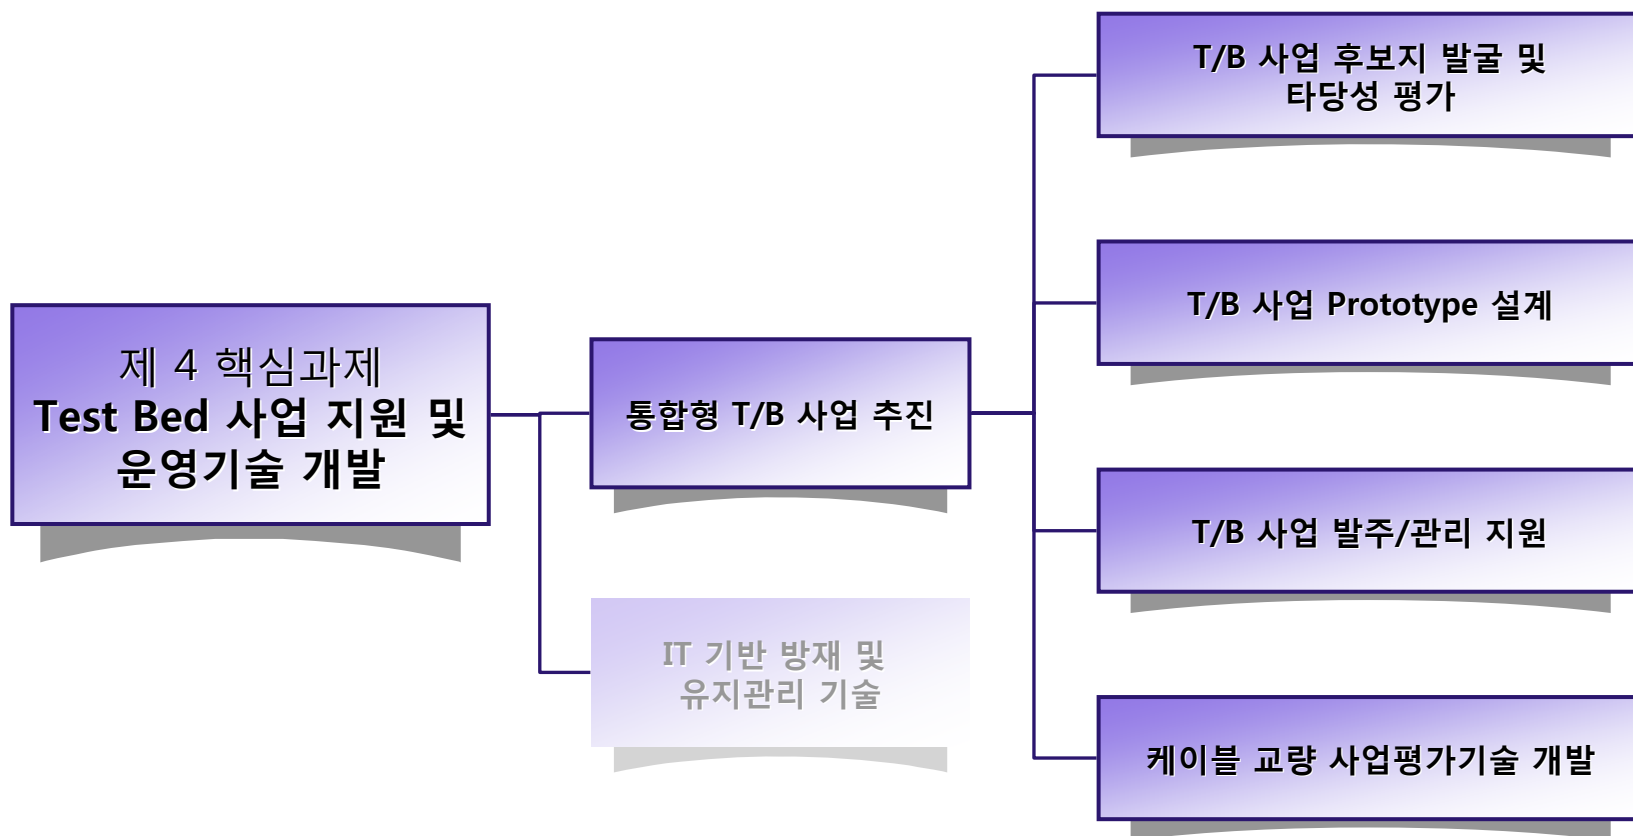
제 4 핵심과제
Test Bed 사업 지원 및 운영기술 개발

통합형 T/B 사업 추진

IT 기반 방재 및 유지관리 기술

T/B 사업 후보지 발굴 및 타당성 평가

T/B 사업 Prototype 설계

T/B 사업 발주/관리 지원

케이블 교량 사업평가기술 개발